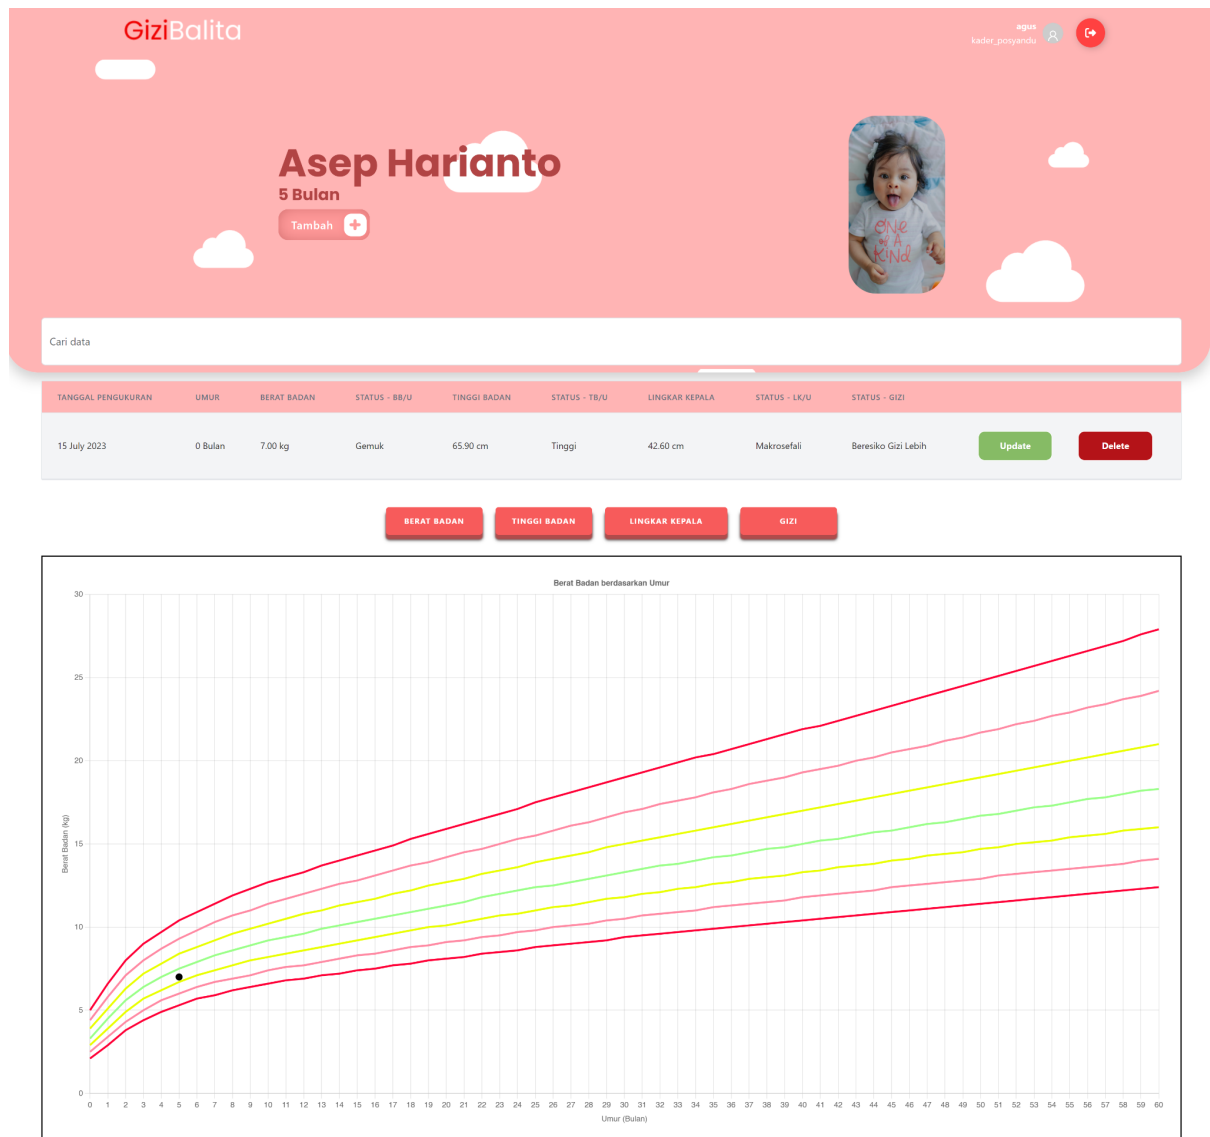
GiziBalita

agus
kader_posyandu

Asep Harianto
5 Bulan
Tambah

Cari data

| TANGGAL PENGUKURAN | UMUR | BERAT BADAN | STATUS - BB/U | TINGGI BADAN | STATUS - TB/U | LINGKAR KEPALA | STATUS - LK/U | STATUS - GIZI | | |
|---|---|---|---|---|---|---|---|---|---|---|
| 15 July 2023 | 0 Bulan | 7.00 kg | Gemuk | 65.90 cm | Tinggi | 42.60 cm | Makrosefali | Beresiko Gizi Lebih | Update | Delete |

BERAT BADAN
TINGGI BADAN
LINGKAR KEPALA
GIZI

Berat Badan berdasarkan Umur

Berat Badan (kg)
30
25
20
15
10
5
0

0 1 2 3 4 5 6 7 8 9 10 11 12 13 14 15 16 17 18 19 20 21 22 23 24 25 26 27 28 29 30 31 32 33 34 35 36 37 38 39 40 41 42 43 44 45 46 47 48 49 50 51 52 53 54 55 56 57 58 59 60
Umur (Bulan)